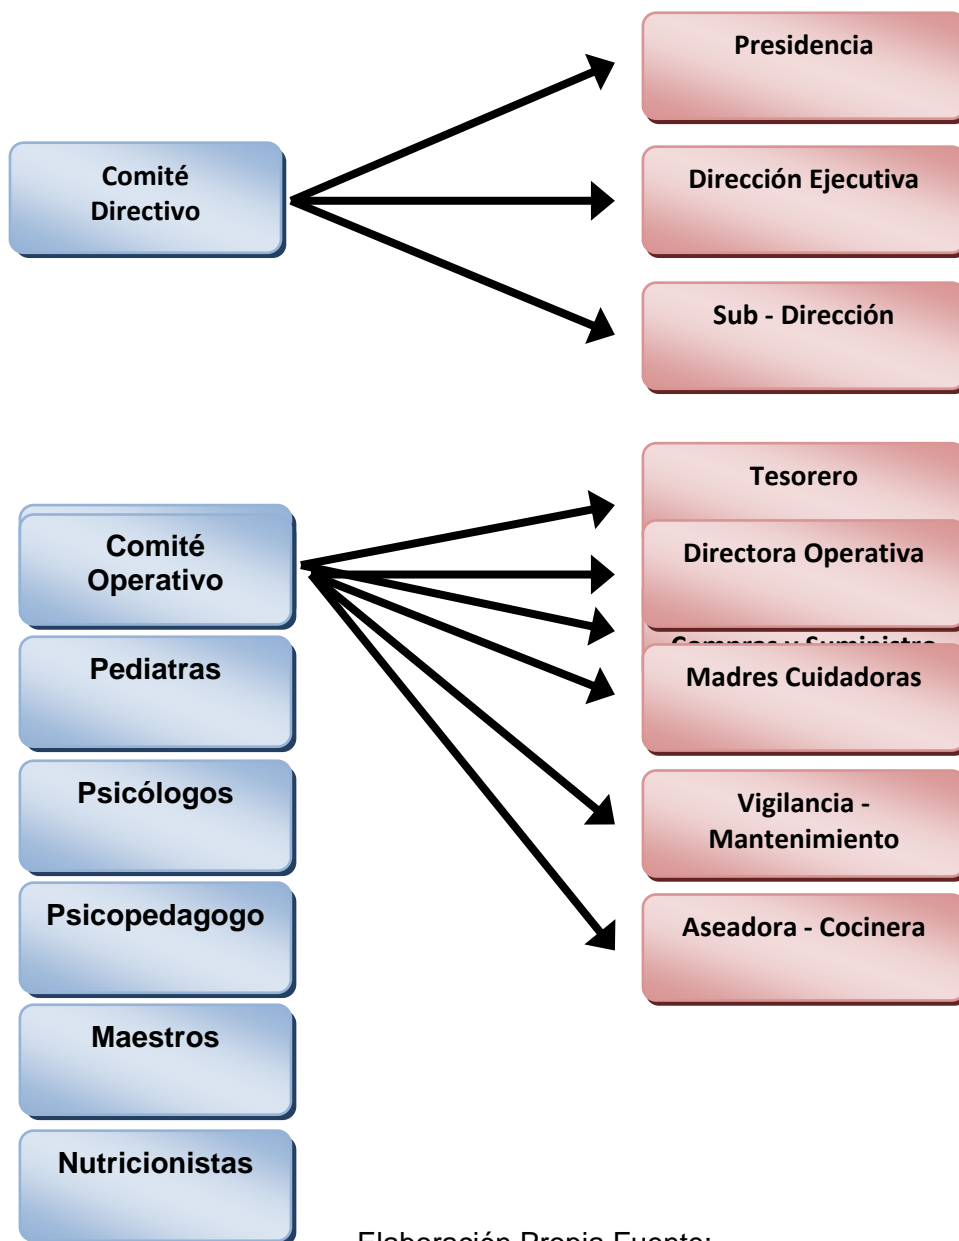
Comité Directivo

Presidencia

Dirección Ejecutiva

Sub - Dirección

Comité Operativo

Pediatras

Psicólogos

Psicopedagogo

Maestros

Nutricionistas

Tesorero

Directora Operativa

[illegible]

Madres Cuidadoras

Vigilancia - Mantenimiento

Aseadora - Cocinera

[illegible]